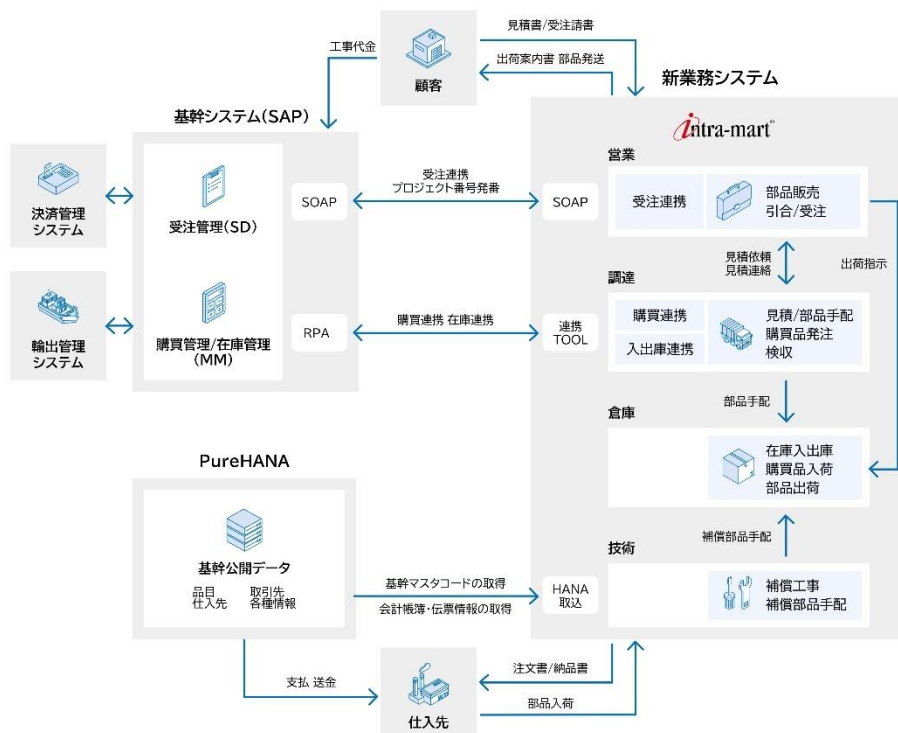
見積書/受注請書

工事代金

出荷案内書 部品発送

顧客

新業務システム

基幹システム(SAP)

intra-mart

営業

決済管理システム

受注管理(SD)

SOAP

受注連携
プロジェクト番号発番

SOAP

受注連携

部品販売
引合/受注

見積依頼
見積連絡

出荷指示

調達

輸出管理システム

購買管理/在庫管理(MM)

RPA

購買連携 在庫連携

連携TOOL

購買連携

入出庫連携

見積/部品手配
購買品発注
検収

部品手配

倉庫

PureHANA

在庫入出庫
購買品入荷
部品出荷

補償部品手配

技術

基幹公開データ

品目
仕入先

取引先
各種情報

基幹マスタコードの取得

会計帳簿・伝票情報の取得

HANA取込

補償工事
補償部品手配

支払 送金

注文書/納品書

仕入先

部品入荷